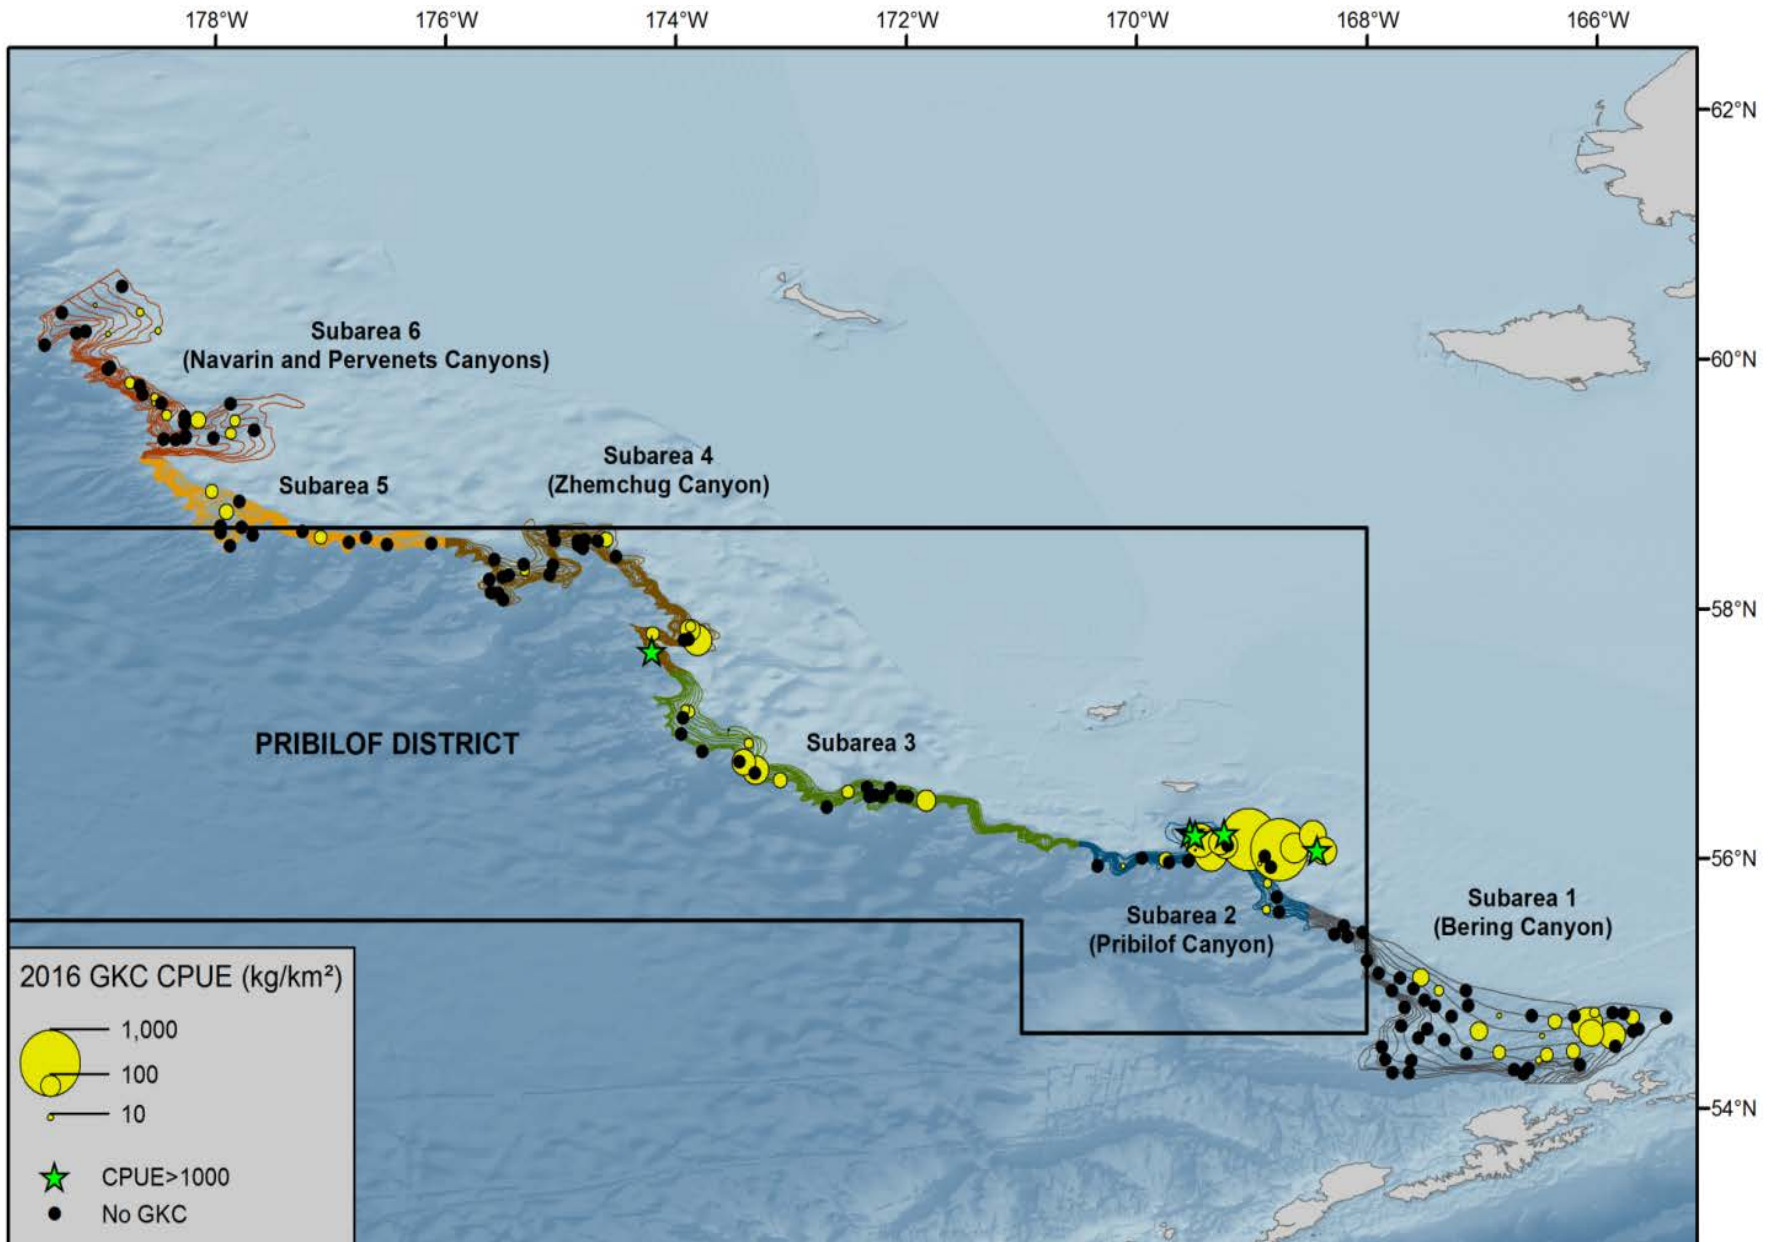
178°W 176°W 174°W 172°W 170°W 168°W 166°W

62°N
60°N
58°N
56°N
54°N

Subarea 6
(Navarin and Pervenets Canyons)

Subarea 5

Subarea 4
(Zhemchug Canyon)

PRIBILOF DISTRICT

Subarea 3

Subarea 2
(Pribilof Canyon)

Subarea 1
(Bering Canyon)

2016 GKC CPUE (kg/km²)
1,000
100
10
CPUE>1000
No GKC